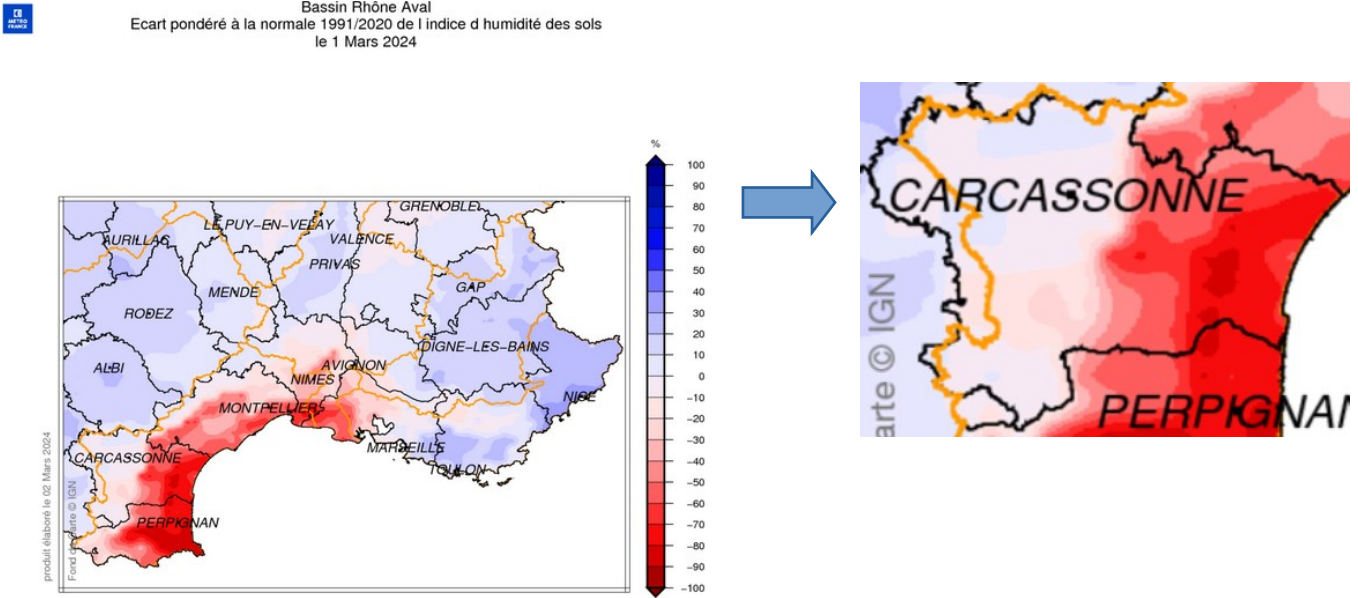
MÉTÉO FRANCE

Bassin Rhône Aval
Ecart pondéré à la normale 1991/2020 de l indice d humidité des sols
le 1 Mars 2024

%
100
90
80
70
60
50
40
30
20
10
0
−10
−20
−30
−40
−50
−60
−70
−80
−90
−100

GRENOBLE
AURILLAC
LE-PUY-EN-VELAY
VALENCE
PRIVAS
MENDE
GAP
RODEZ
DIGNE-LES-BAINS
ALBI
AVIGNON
NIMES
NICE
MONTPELLIER
MARSEILLE
TOULON
CARCASSONNE
PERPIGNAN

produit élaboré le 02 Mars 2024
Fond de carte © IGN

CARCASSONNE
PERPIGNAN
arte © IGN